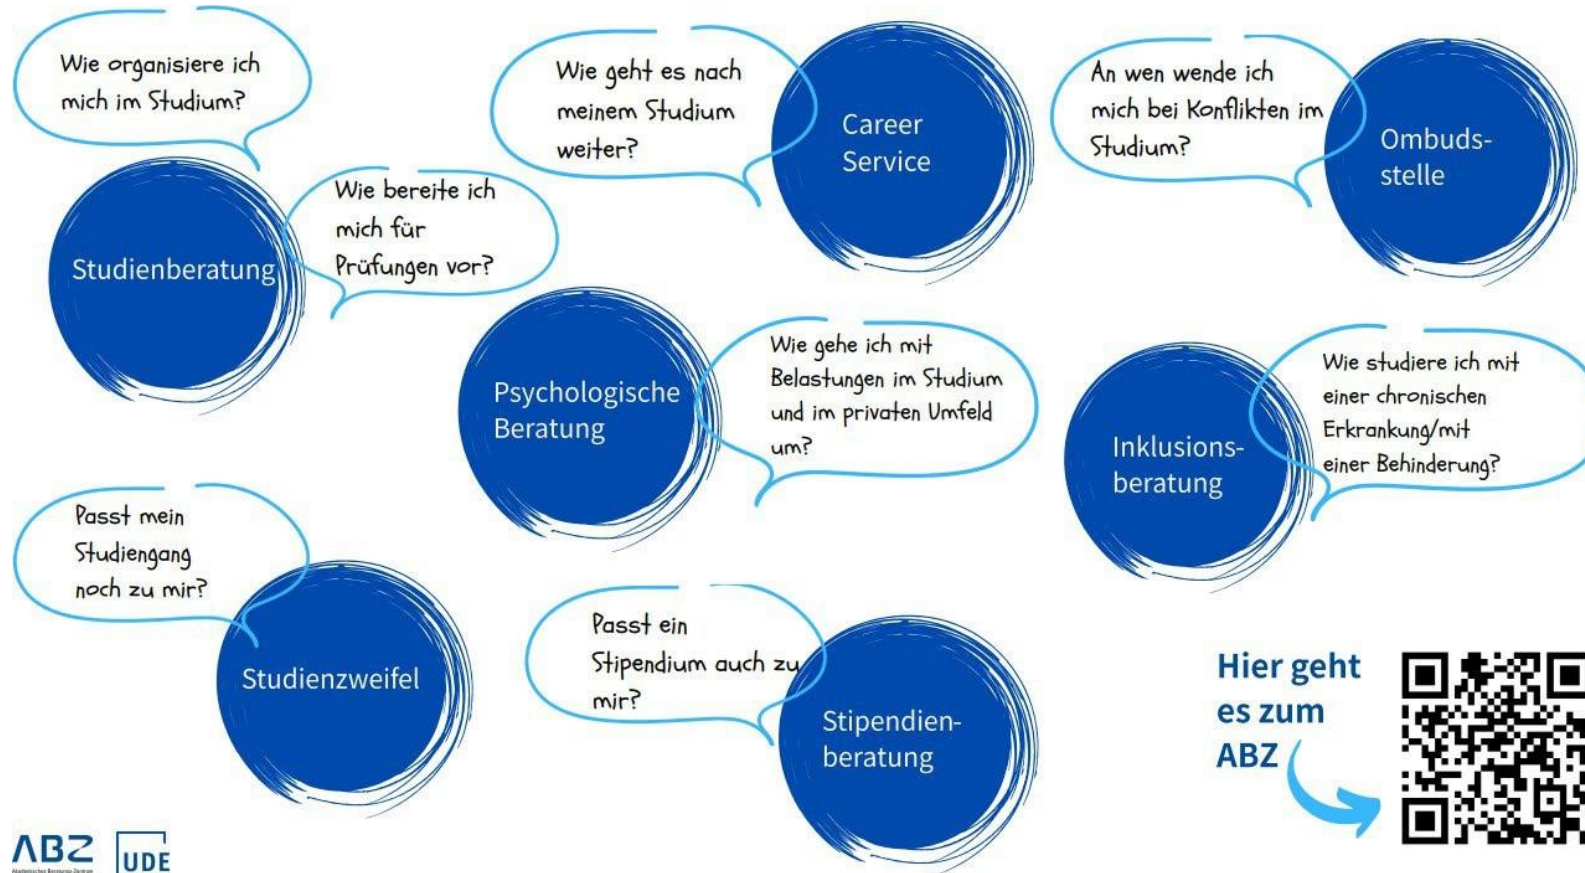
Wie organisiere ich mich im Studium?

Wie geht es nach meinem Studium weiter?

Career Service

An wen wende ich mich bei Konflikten im Studium?

Ombuds-stelle

Studienberatung

Wie bereite ich mich für Prüfungen vor?

Psychologische Beratung

Wie gehe ich mit Belastungen im Studium und im privaten Umfeld um?

Inklusions-beratung

Wie studiere ich mit einer chronischen Erkrankung/mit einer Behinderung?

Passt mein Studiengang noch zu mir?

Studienzweifel

Passt ein Stipendium auch zu mir?

Stipendien-beratung

Hier geht es zum ABZ

ABZ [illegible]

UDE